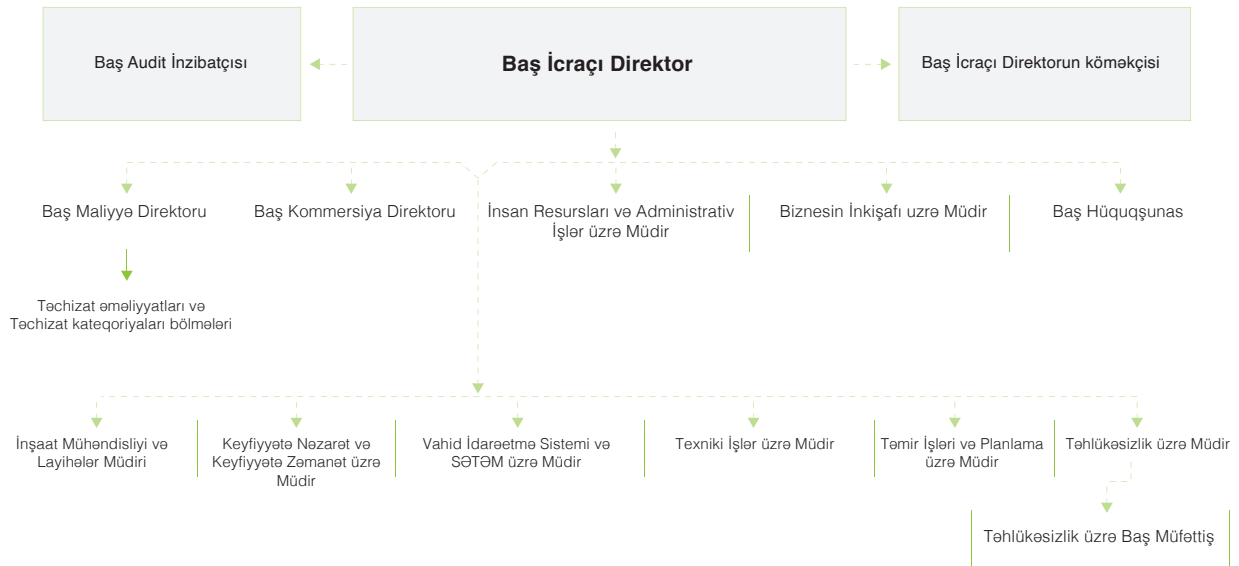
Baş Audit İnzibatçısı

Baş İcraçı Direktor

Baş İcraçı Direktorun köməkçisi

Baş Maliyyə Direktoru

Baş Kommersiya Direktoru

İnsan Resursları və Administrativ İşlər üzrə Müdir

Biznesin İnkişafı uzrə Müdir

Baş Hüquqşunas

Təchizat əməliyyatları və Təchizat kateqoriyaları bölmələri

İnşaat Mühəndisliyi və Layihələr Müdiri

Keyfiyyətə Nəzarət və Keyfiyyətə Zəmanət üzrə Müdir

Vahid İdarəetmə Sistemi və SƏTƏM üzrə Müdir

Texniki İşlər üzrə Müdir

Təmir İşləri və Planlama üzrə Müdir

Təhlükəsizlik üzrə Müdir

Təhlükəsizlik üzrə Baş Müfəttiş